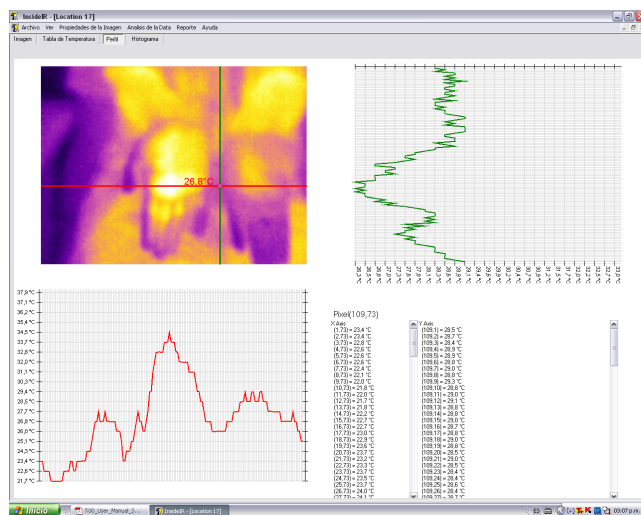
InsideIR - [Location 17]

Archivo Ver Propiedades de la Imagen Analisis de la Data Reporte Ayuda

Imagen Tabla de Temperatura Perfil Histograma

26.8°C

26,2 °C 26,9 °C 27,5 °C 28,1 °C 28,7 °C 29,3 °C 29,9 °C 30,5 °C 31,1 °C 31,7 °C 32,3 °C 32,9 °C

37,9 °C
37,1 °C
36,2 °C
35,4 °C
34,5 °C
33,7 °C
32,8 °C
32,0 °C
31,1 °C
30,3 °C
29,4 °C
28,5 °C
27,7 °C
26,8 °C
26,0 °C
25,1 °C
24,3 °C
23,4 °C
22,6 °C
21,7 °C

Pixel(109,73)

X Axis
(1,73) = 23,4 °C
(2,73) = 23,4 °C
(3,73) = 22,8 °C
(4,73) = 22,6 °C
(5,73) = 22,6 °C
(6,73) = 22,6 °C
(7,73) = 22,4 °C
(8,73) = 22,1 °C
(9,73) = 22,0 °C
(10,73) = 21,8 °C
(11,73) = 22,0 °C
(12,73) = 22,0 °C
(13,73) = 21,8 °C
(14,73) = 22,2 °C
(15,73) = 22,7 °C
(16,73) = 22,7 °C
(17,73) = 23,0 °C
(18,73) = 22,9 °C
(19,73) = 23,6 °C
(20,73) = 23,7 °C
(21,73) = 23,2 °C
(22,73) = 23,3 °C
(23,73) = 23,7 °C
(24,73) = 23,5 °C
(25,73) = 23,7 °C
(26,73) = 24,0 °C
(27,73) = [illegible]

Y Axis
(109,1) = 28,5 °C
(109,2) = 28,7 °C
(109,3) = 28,4 °C
(109,4) = 28,9 °C
(109,5) = 28,9 °C
(109,6) = 28,8 °C
(109,7) = 29,0 °C
(109,8) = 28,8 °C
(109,9) = 29,3 °C
(109,10) = 28,8 °C
(109,11) = 29,0 °C
(109,12) = 29,1 °C
(109,13) = 28,8 °C
(109,14) = 28,9 °C
(109,15) = 28,8 °C
(109,16) = 28,7 °C
(109,17) = 28,8 °C
(109,18) = 29,0 °C
(109,19) = 28,9 °C
(109,20) = 28,5 °C
(109,21) = 29,0 °C
(109,22) = 28,5 °C
(109,23) = 28,4 °C
(109,24) = 28,4 °C
(109,25) = 28,6 °C
(109,26) = 28,4 °C
(109,27) = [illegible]

Inicio TOD_User_Manual_S... InsideIR - [Location 17] ES 03:07 p.m.